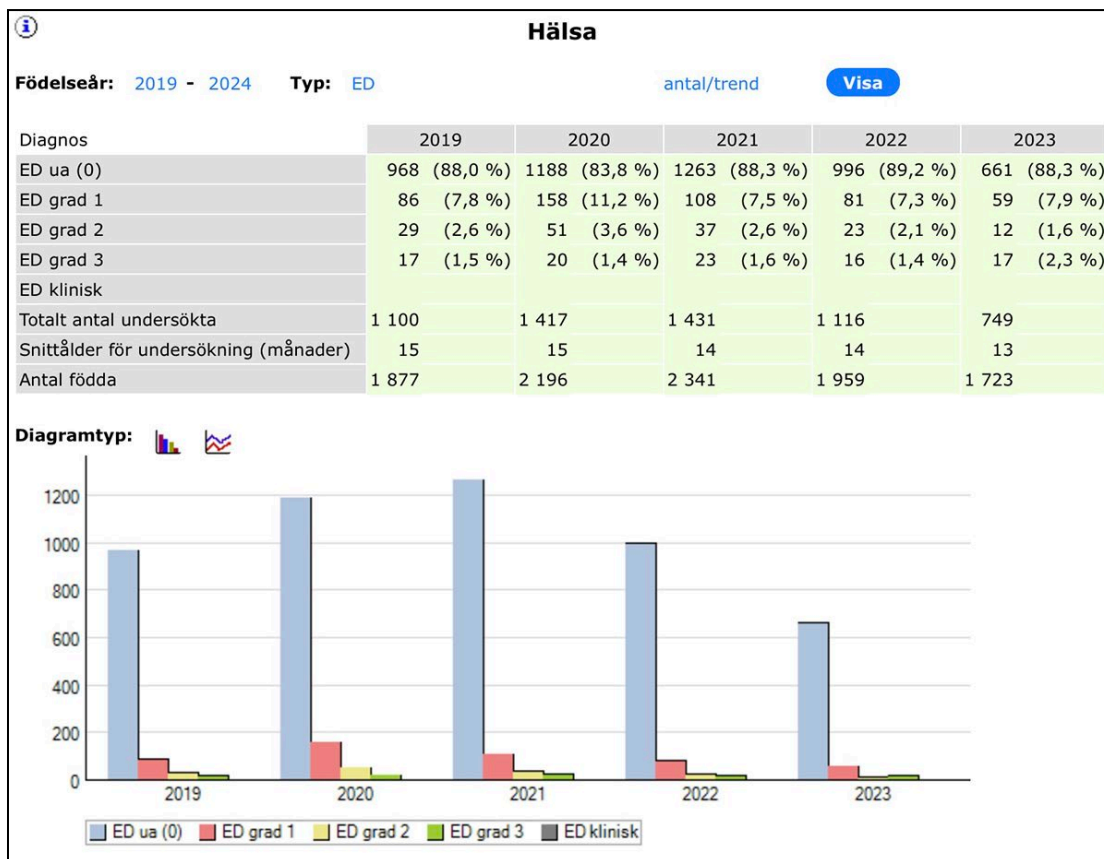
Hälsa

Födelseår: 2019 - 2024 Typ: ED antal/trend Visa

| Diagnos | 2019 | | 2020 | | 2021 | | 2022 | | 2023 | |
|---|---|---|---|---|---|---|---|---|---|---|
| ED ua (0) | 968 | (88,0 %) | 1188 | (83,8 %) | 1263 | (88,3 %) | 996 | (89,2 %) | 661 | (88,3 %) |
| ED grad 1 | 86 | (7,8 %) | 158 | (11,2 %) | 108 | (7,5 %) | 81 | (7,3 %) | 59 | (7,9 %) |
| ED grad 2 | 29 | (2,6 %) | 51 | (3,6 %) | 37 | (2,6 %) | 23 | (2,1 %) | 12 | (1,6 %) |
| ED grad 3 | 17 | (1,5 %) | 20 | (1,4 %) | 23 | (1,6 %) | 16 | (1,4 %) | 17 | (2,3 %) |
| ED klinisk | | | | | | | | | | |
| Totalt antal undersökta | 1 100 | | 1 417 | | 1 431 | | 1 116 | | 749 | |
| Snittålder för undersökning (månader) | 15 | | 15 | | 14 | | 14 | | 13 | |
| Antal födda | 1 877 | | 2 196 | | 2 341 | | 1 959 | | 1 723 | |

Diagramtyp:

1200
1000
800
600
400
200
0
2019 2020 2021 2022 2023

ED ua (0) ED grad 1 ED grad 2 ED grad 3 ED klinisk